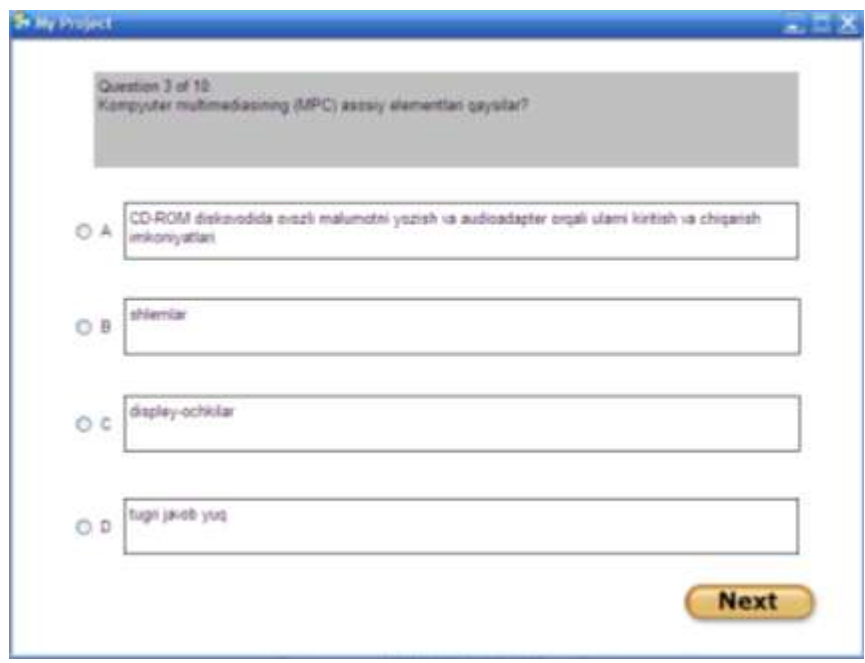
My Project

Question 3 of 10
Kompyuter multimediasining (MPC) asosiy elementlari qaysilar?

A CD-ROM diskovodida ovozli malumotni yozish va audioadapter orqali ularni kiritish va chiqarish imkoniyatlari

B shlemlar

C displey-ochkilar

D tugri javob yuq

Next